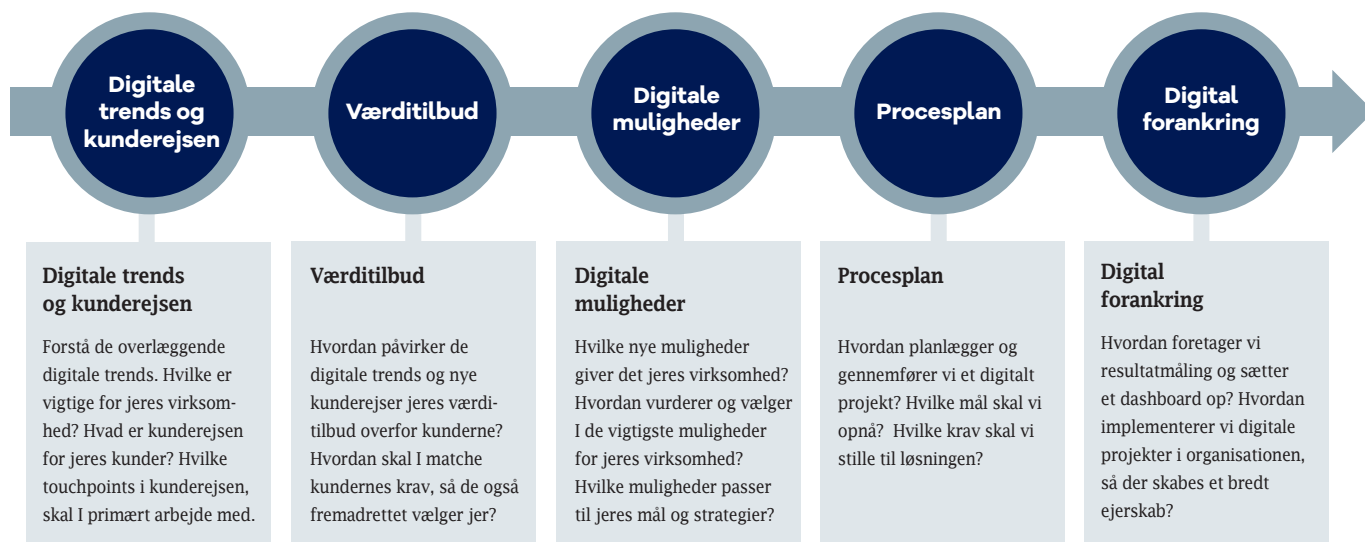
Digitale trends og kunderejsen

Værditilbud

Digitale muligheder

Procesplan

Digital forankring

Digitale trends og kunderejsen

Forstå de overlæggende digitale trends. Hvilke er vigtige for jeres virksomhed? Hvad er kunderejsen for jeres kunder? Hvilke touchpoints i kunderejsen, skal I primært arbejde med.

Værditilbud

Hvordan påvirker de digitale trends og nye kunderejser jeres værditilbud overfor kunderne? Hvordan skal I matche kundernes krav, så de også fremadrettet vælger jer?

Digitale muligheder

Hvilke nye muligheder giver det jeres virksomhed? Hvordan vurderer og vælger I de vigtigste muligheder for jeres virksomhed? Hvilke muligheder passer til jeres mål og strategier?

Procesplan

Hvordan planlægger og gennemfører vi et digitalt projekt? Hvilke mål skal vi opnå? Hvilke krav skal vi stille til løsningen?

Digital forankring

Hvordan foretager vi resultatmåling og sætter et dashboard op? Hvordan implementerer vi digitale projekter i organisationen, så der skabes et bredt ejerskab?